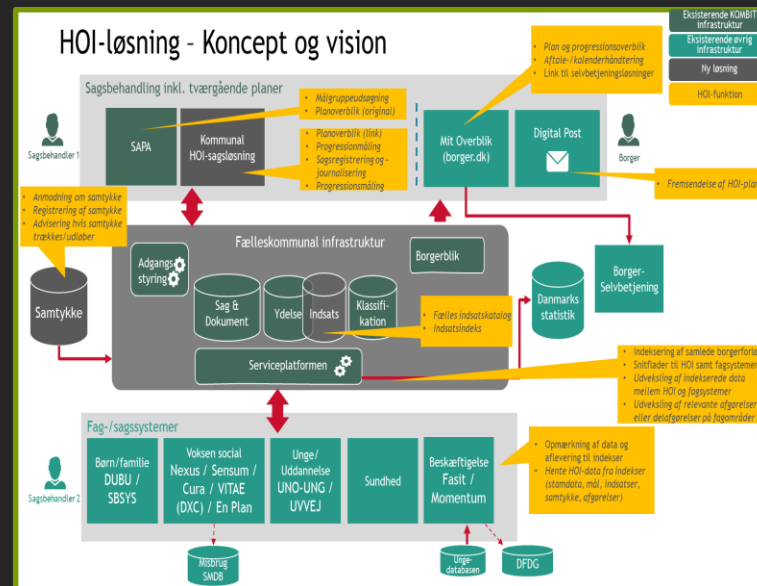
HOI-løsning – Koncept og vision

Eksisterende KOMBIT infrastruktur
Eksisterende øvrig infrastruktur
Ny løsning
HOI-funktion

Plan og progressionsoverblik
Aftale-/kalenderhåndtering
Link til selvbetjeningsløsninger

Sagsbehandling inkl. tværgående planer

Sagsbehandler 1

SAPA

Kommunal HOI-sagsløsning

Målgruppeudsøgning
Planoverblik (original)

Planoverblik (link)
Progressionmåling
Sagsregistrering og -journalisering
Progressionsmåling

Mit Overblik (borger.dk)

Digital Post

Borger

Fremsendelse af HOI-pla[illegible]

Anmodning om samtykke
Registrering af samtykke
Advisering hvis samtykke trækkes/udløber

Samtykke

Fælleskommunal infrastruktur

Adgangs styring

Borgerblik

Sag & Dokument

Ydelse

Indsats

Klassifikation

Fælles indsatskatalog
Indsatsindeks

Danmarks statistik

Borger-Selvbetjening

Serviceplatformen

Indeksering af samlede borgerforlø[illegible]
Snitflader til HOI samt fagsystemer
Udveksling af indekserede data mellem HOI og fagsystemer
Udveksling af relevante afgørelser eller delafgørelser på fagområder

Fag-/sagssystemer

Sagsbehandler 2

Børn/familie DUBU / SBSYS

Voksen social Nexus / Sensum / Cura / VITAE (DXC) / En Plan

Unge/Uddannelse UNO-UNG / UVVEJ

Sundhed

Beskæftigelse Fasit / Momentum

Opmærkning af data og aflevering til indekser
Hente HOI-data fra indekser (stamdata, mål, indsatser, samtykke, afgørelser)

Misbrug SMDB

Unge-databasen

DFDG